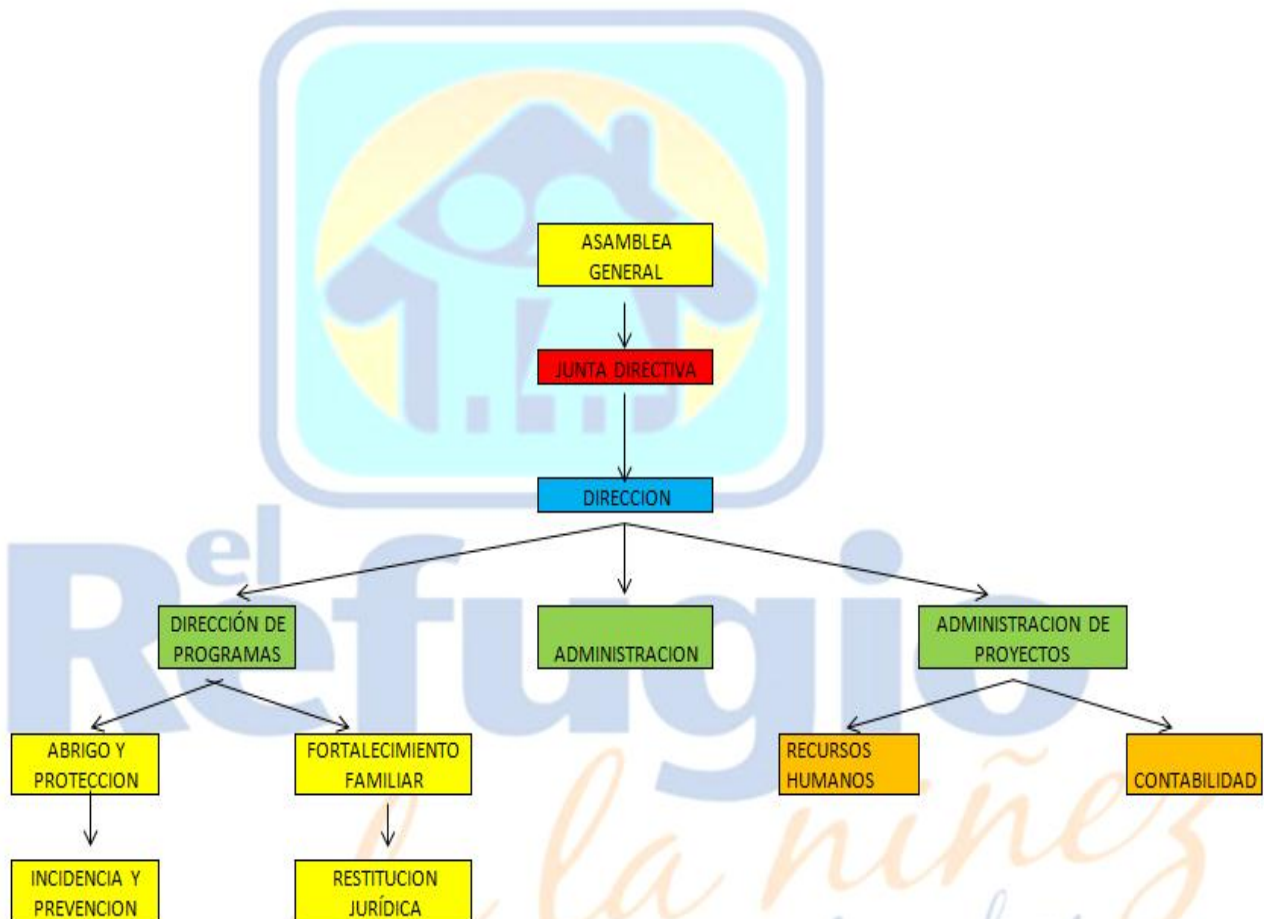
el Refugio de la niñez

ASAMBLEA GENERAL

JUNTA DIRECTIVA

DIRECCION

DIRECCIÓN DE PROGRAMAS

ADMINISTRACION

ADMINISTRACION DE PROYECTOS

ABRIGO Y PROTECCION

FORTALECIMIENTO FAMILIAR

RECURSOS HUMANOS

CONTABILIDAD

INCIDENCIA Y PREVENCION

RESTITUCION JURÍDICA